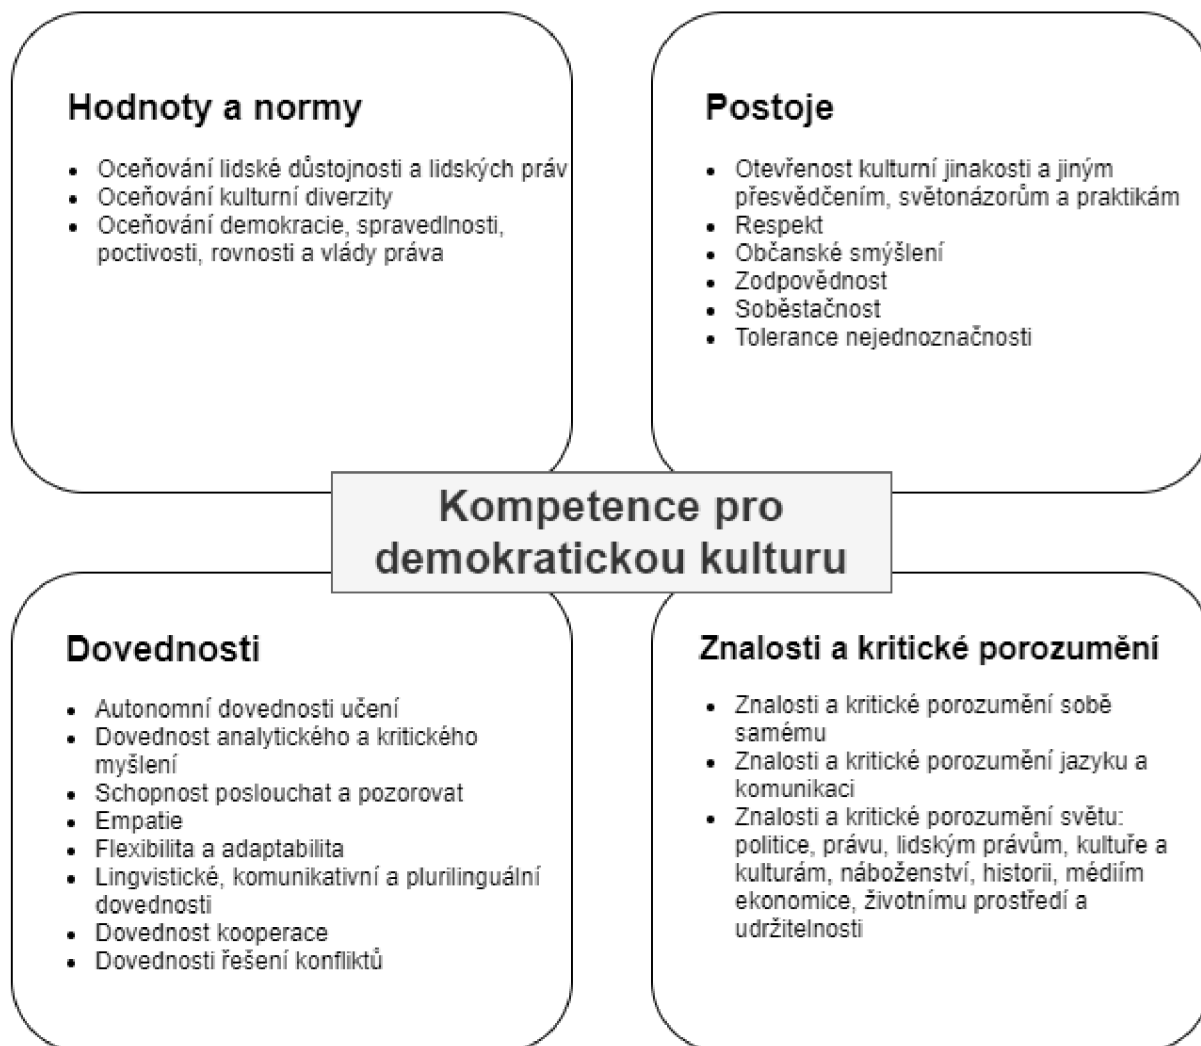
Hodnoty a normy

- Oceňování lidské důstojnosti a lidských práv
- Oceňování kulturní diverzity
- Oceňování demokracie, spravedlnosti, poctivosti, rovnosti a vlády práva

Postoje

- Otevřenost kulturní jinakosti a jiným přesvědčením, světonázorům a praktikám
- Respekt
- Občanské smýšlení
- Zodpovědnost
- Soběstačnost
- Tolerance nejednoznačnosti

Kompetence pro demokratickou kulturu

Dovednosti

- Autonomní dovednosti učení
- Dovednost analytického a kritického myšlení
- Schopnost poslouchat a pozorovat
- Empatie
- Flexibilita a adaptabilita
- Lingvistické, komunikativní a plurilinguální dovednosti
- Dovednost kooperace
- Dovednosti řešení konfliktů

Znalosti a kritické porozumění

- Znalosti a kritické porozumění sobě samému
- Znalosti a kritické porozumění jazyku a komunikaci
- Znalosti a kritické porozumění světu: politice, právu, lidským právům, kultuře a kulturám, náboženství, historii, médiím ekonomice, životnímu prostředí a udržitelnosti